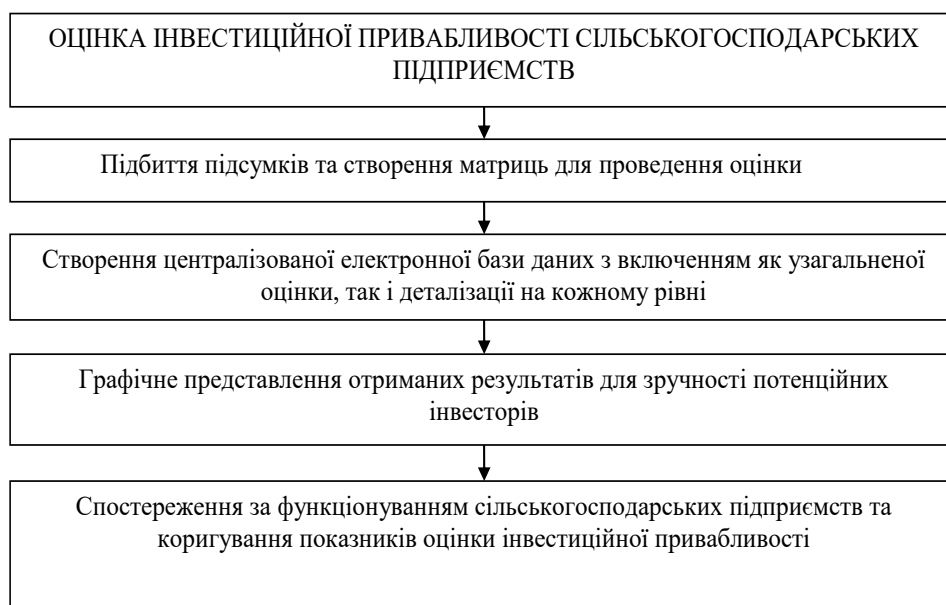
ОЦІНКА ІНВЕСТИЦІЙНОЇ ПРИВАБЛИВОСТІ СІЛЬСЬКОГОСПОДАРСЬКИХ ПІДПРИЄМСТВ

Підбиття підсумків та створення матриць для проведення оцінки

Створення централізованої електронної бази даних з включенням як узагальненої оцінки, так і деталізації на кожному рівні

Графічне представлення отриманих результатів для зручності потенційних інвесторів

Спостереження за функціонуванням сільськогосподарських підприємств та коригування показників оцінки інвестиційної привабливості